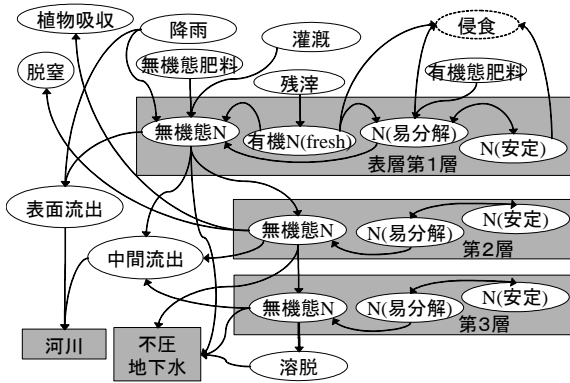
植物吸収
降雨
侵食
灌漑
脱窒
無機態肥料
残渣
有機態肥料
無機態N
有機N(fresh)
N(易分解)
N(安定)
表層第1層
表面流出
無機態N
N(易分解)
N(安定)
第2層
中間流出
無機態N
N(易分解)
N(安定)
第3層
河川
不圧
地下水
溶脱